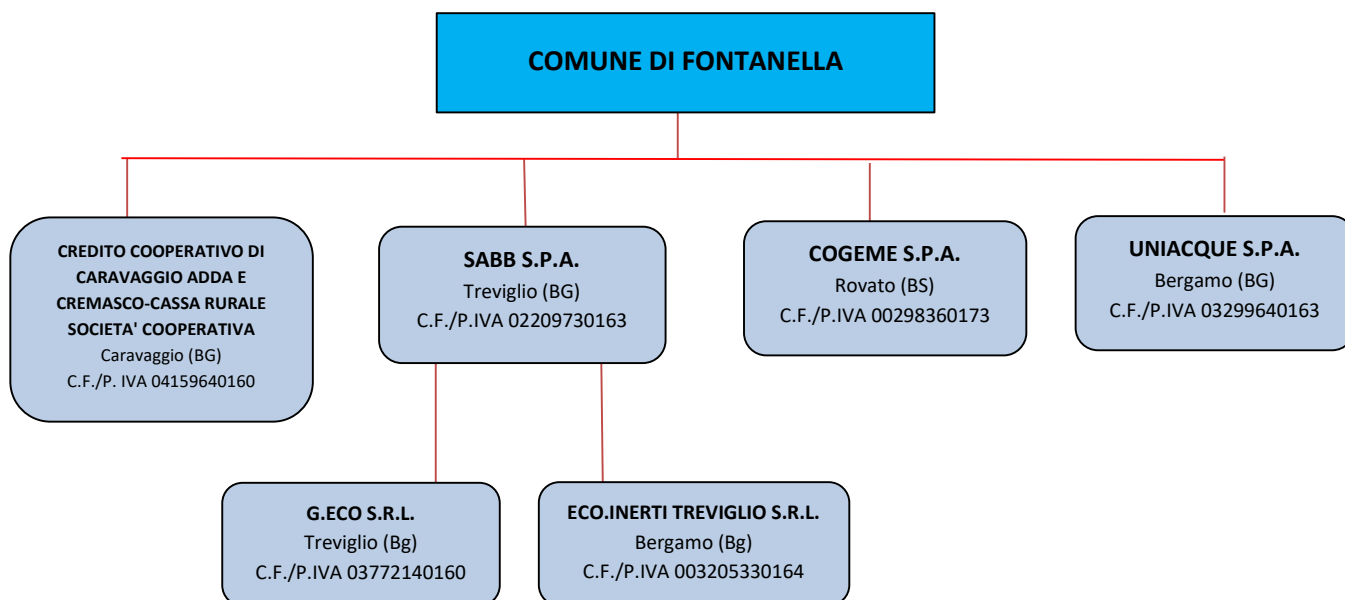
COMUNE DI FONTANELLA

CREDITO COOPERATIVO DI CARAVAGGIO ADDA E CREMASCO-CASSA RURALE SOCIETA' COOPERATIVA
Caravaggio (BG)
C.F./P. IVA 04159640160

SABB S.P.A.
Treviglio (BG)
C.F./P.IVA 02209730163

COGEME S.P.A.
Rovato (BS)
C.F./P.IVA 00298360173

UNIACQUE S.P.A.
Bergamo (BG)
C.F./P.IVA 03299640163

G.ECO S.R.L.
Treviglio (Bg)
C.F./P.IVA 03772140160

ECO.INERTI TREVIGLIO S.R.L.
Bergamo (Bg)
C.F./P.IVA 003205330164